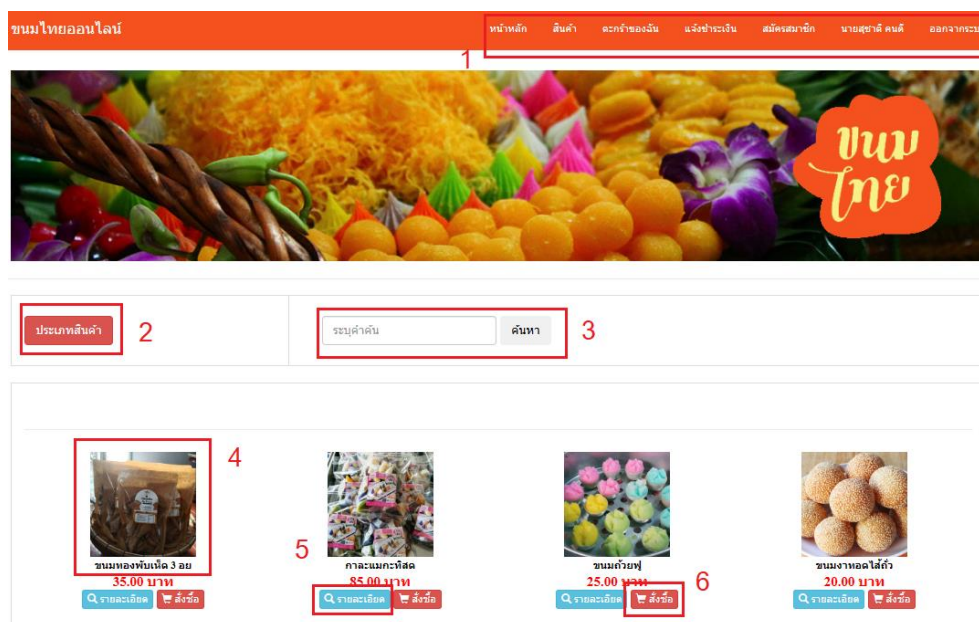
ขนมไทยออนไลน์

หน้าหลัก สินค้า ตะกร้าของฉัน แจ้งชำระเงิน สมัครสมาชิก นายสุชาติ คนดี ออกจากระบ

1

ขนม ไทย

ประเภทสินค้า 2

ระบุคำค้น ค้นหา 3

4

ขนมทองพับเห็ด 3 อย
35.00 บาท
รายละเอียด สั่งซื้อ

5

กาละแมกะทิสด
85.00 บาท
รายละเอียด สั่งซื้อ

ขนมถ้วยฟู
25.00 บาท
รายละเอียด สั่งซื้อ

6

ขนมงาทอดไส้ถั่ว
20.00 บาท
รายละเอียด สั่งซื้อ